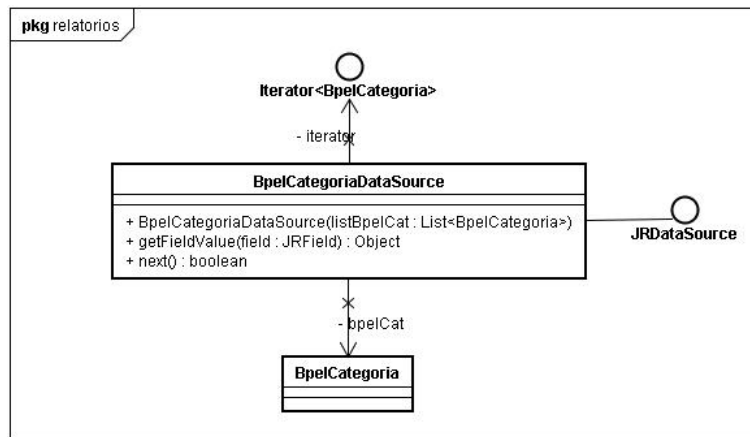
pkg relatorios

Iterator<BpelCategoria>

- iterator

BpelCategoriaDataSource

+ BpelCategoriaDataSource(listBpelCat : List<BpelCategoria>)
+ getFieldValue(field : JRField) : Object
+ next() : boolean

JRDataSource

- bpelCat

BpelCategoria